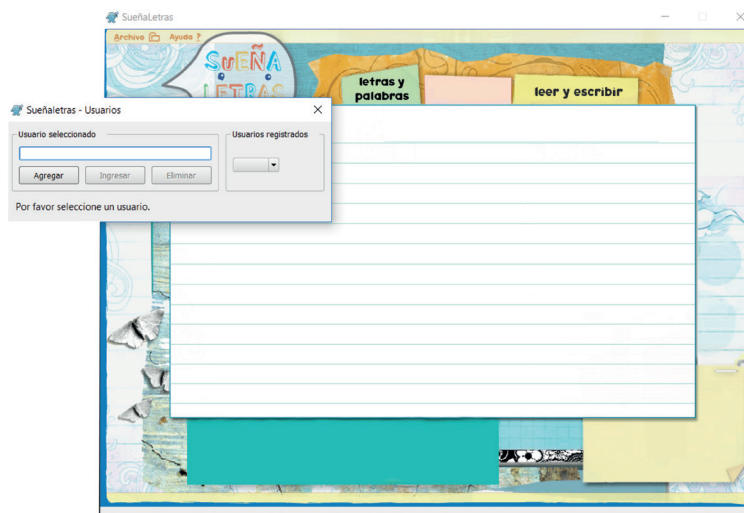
SueñaLetras

Archivo Ayuda ?

SUEÑA LETRAS

letras y palabras

leer y escribir

Sueñaletras - Usuarios

Usuario seleccionado

Agregar Ingresar Eliminar

Usuarios registrados

Por favor seleccione un usuario.